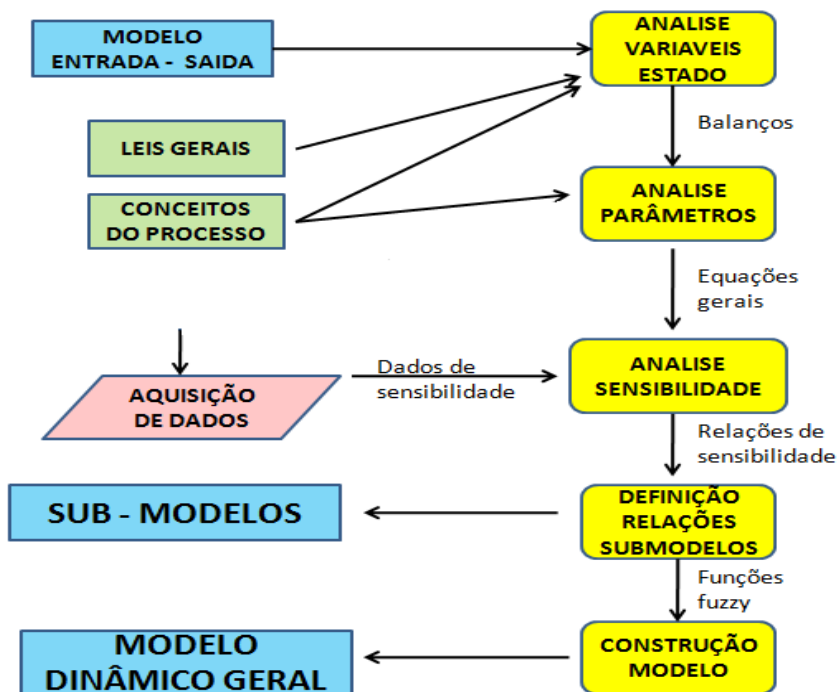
MODELO ENTRADA - SAIDA

ANALISE VARIAVEIS ESTADO

LEIS GERAIS

CONCEITOS DO PROCESSO

Balanços

ANALISE PARÂMETROS

Equações gerais

AQUISIÇÃO DE DADOS

Dados de sensibilidade

ANALISE SENSIBILIDADE

Relações de sensibilidade

SUB - MODELOS

DEFINIÇÃO RELAÇÕES SUBMODELOS

Funções fuzzy

MODELO DINÂMICO GERAL

CONSTRUÇÃO MODELO